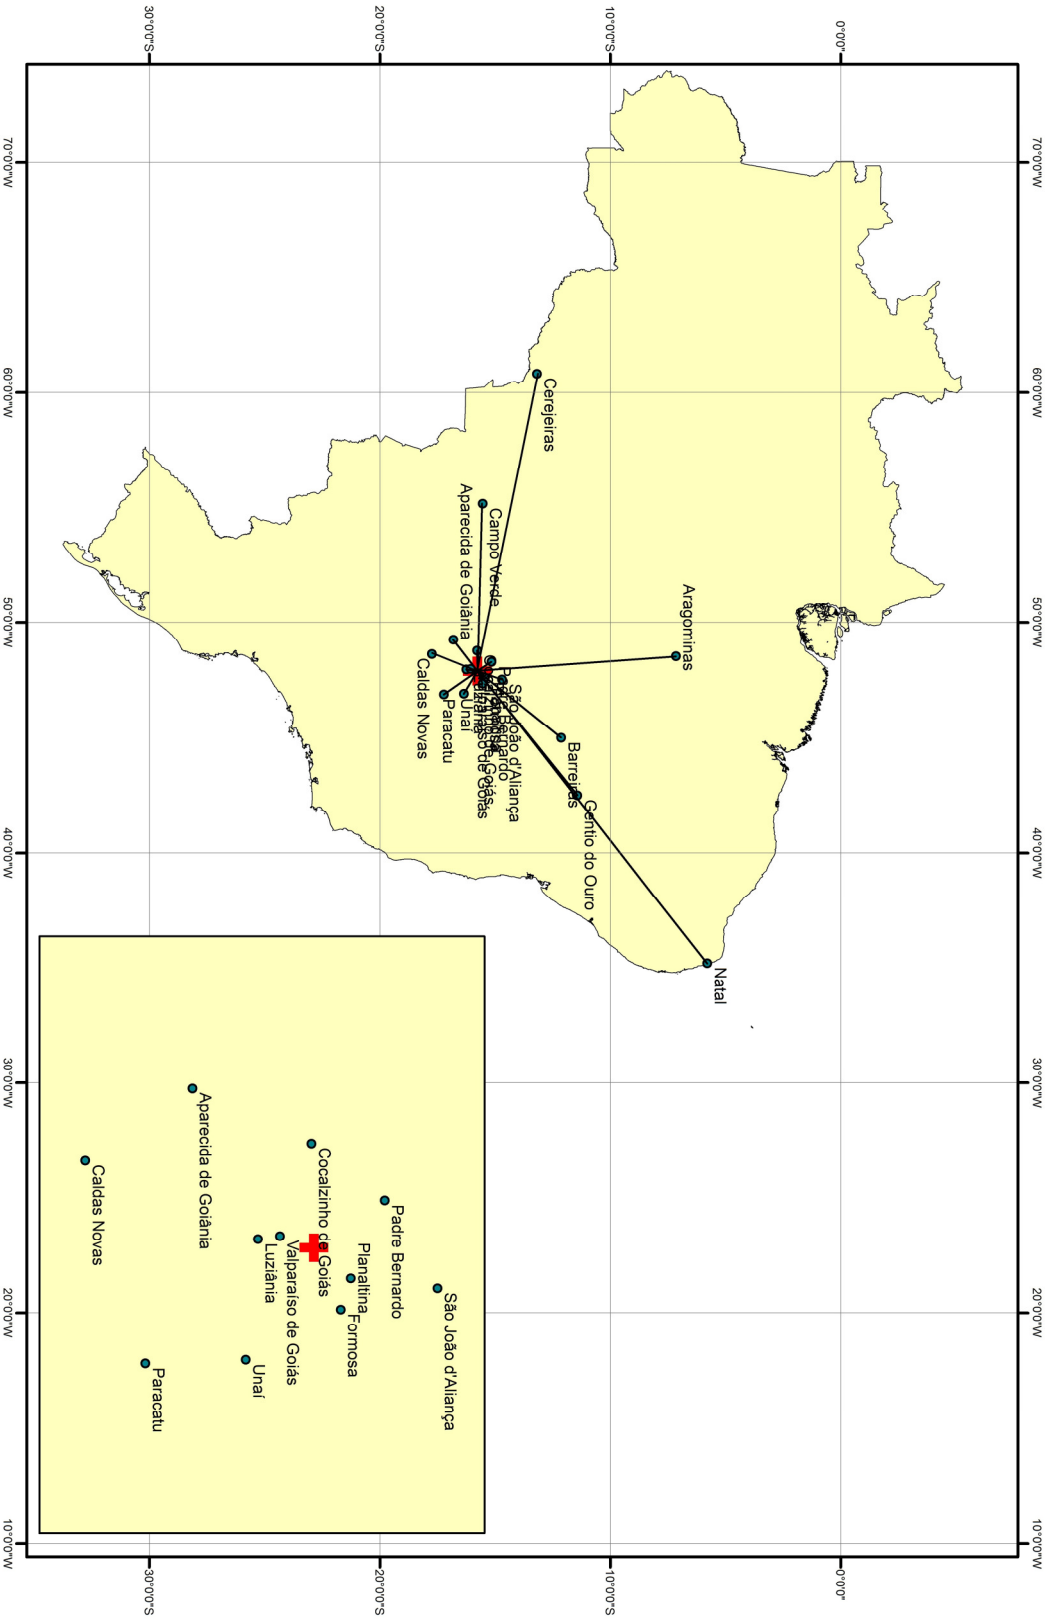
30°0'0"S
20°0'0"S
10°0'0"S
0°0'0"

70°0'0"W
60°0'0"W
50°0'0"W
40°0'0"W
30°0'0"W
20°0'0"W
10°0'0"W

Cerejeiras
Campo Verde
Aparecida de Goiânia
Aragominas
Caldas Novas
Paracatu
Unaí
São João d'Aliança
Padre Bernardo
Valparaíso de Goiás
Barreiras
Gentio do Ouro
Natal

Aparecida de Goiânia
Caldas Novas
Cocalzinho de Goiás
Padre Bernardo
Planaltina
Formosa
São João d'Aliança
Luziânia
Valparaíso de Goiás
Unaí
Paracatu

70°0'0"W
60°0'0"W
50°0'0"W
40°0'0"W
30°0'0"W
20°0'0"W
10°0'0"W

30°0'0"S
20°0'0"S
10°0'0"S
0°0'0"